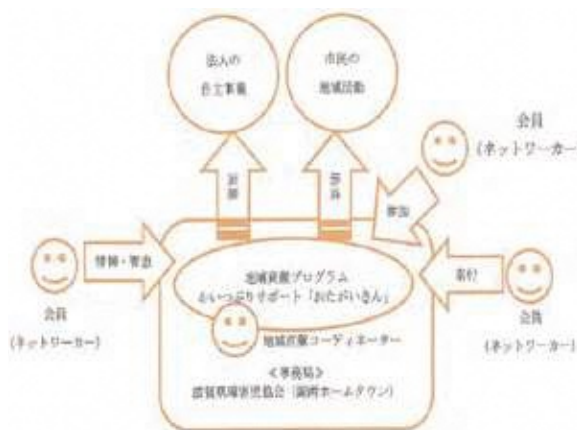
法人の
自主事業

市民の
地域活動

会員
（ネットワーカー

支援

参画

参加

情報・寄贈

寄付

地域貢献プログラム
たいっぷりサポート「おたがいさん」

会員
（ネットワーカー）

会員
（ネットワーカー）

地域貢献コーディネーター

＜事務局＞
滋賀県障害児協会（湖南ホームタウン）